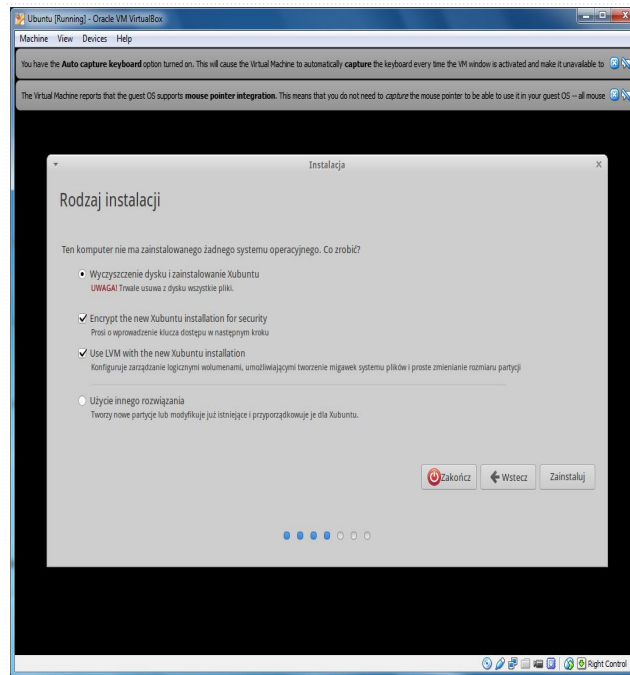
Ubuntu [Running] - Oracle VM VirtualBox

Machine View Devices Help

You have the **Auto capture keyboard** option turned on. This will cause the Virtual Machine to automatically **capture** the keyboard every time the VM window is activated and make it unavailable to

The Virtual Machine reports that the guest OS supports **mouse pointer integration.** This means that you do not need to *capture* the mouse pointer to be able to use it in your guest OS -- all mouse

Instalacja

Rodzaj instalacji

Ten komputer nie ma zainstalowanego żadnego systemu operacyjnego. Co zrobić?

Wyczyszczenie dysku i zainstalowanie Xubuntu
UWAGA! Trwale usuwa z dysku wszystkie pliki.

Encrypt the new Xubuntu installation for security
Prosi o wprowadzenie klucza dostepu w nastepnym kroku

Use LVM with the new Xubuntu installation
Konfiguruje zarządzanie logicznymi wolumenami, umożliwiającymi tworzenie migawek systemu plików i proste zmienianie rozmiaru partycji

Użycie innego rozwiązania
Tworzy nowe partycje lub modyfikuje już istniejące i przyporządkowuje je dla Xubuntu.

Zakończ

Wstecz

Zainstaluj

Right Control